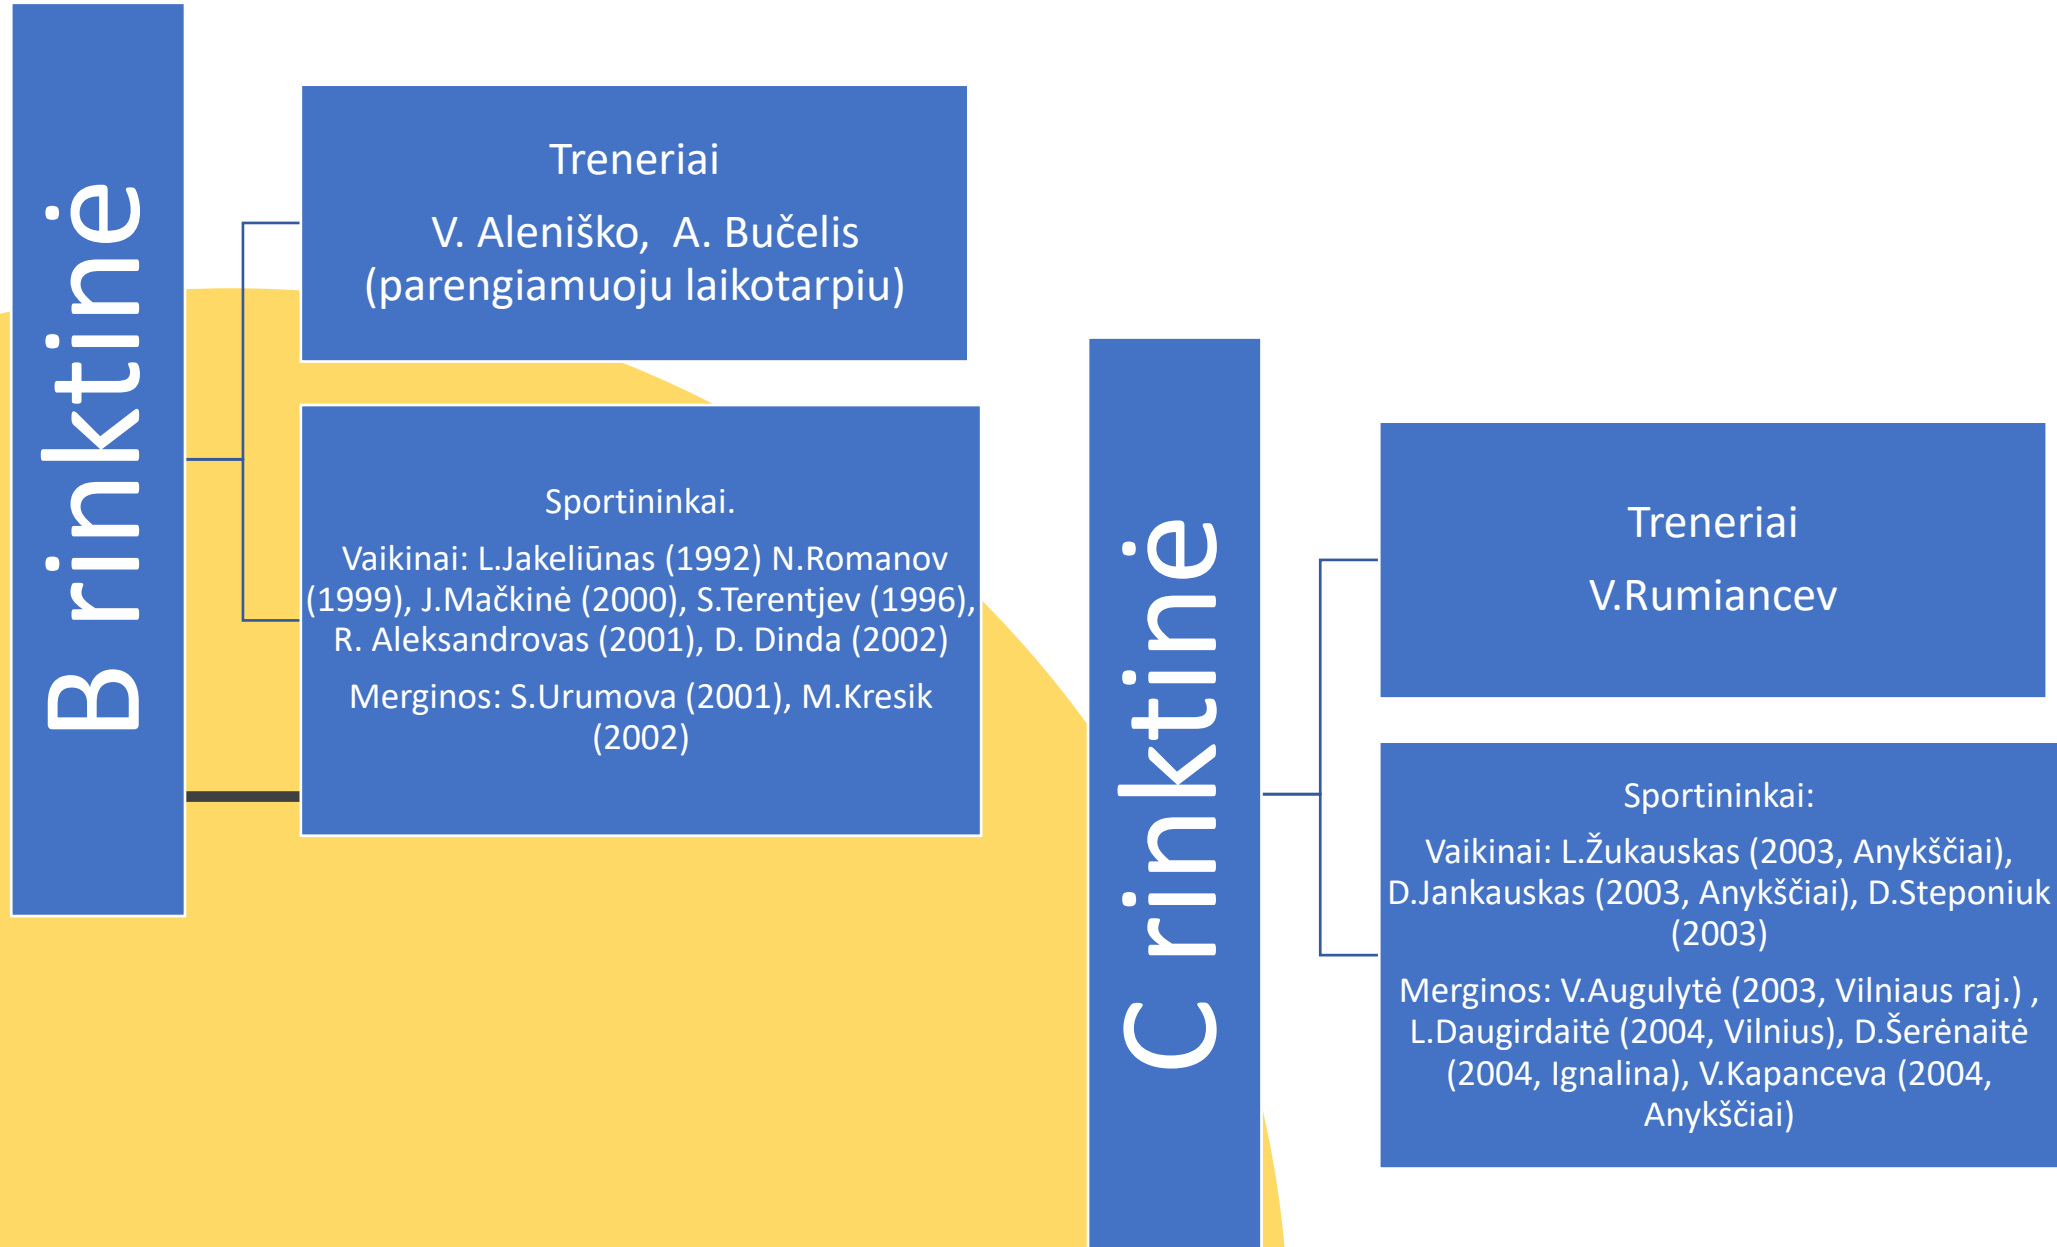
B rinktinė

Treneriai

V. Aleniško, A. Bučelis (parengiamuoju laikotarpiu)

Sportininkai.

Vaikinai: L.Jakeliūnas (1992) N.Romanov (1999), J.Mačkinė (2000), S.Terentjev (1996), R. Aleksandrovas (2001), D. Dinda (2002)

Merginos: S.Urumova (2001), M.Kresik (2002)

C rinktinė

Treneriai

V.Rumiancev

Sportininkai:

Vaikinai: L.Žukauskas (2003, Anykščiai), D.Jankauskas (2003, Anykščiai), D.Steponiuk (2003)

Merginos: V.Augulytė (2003, Vilniaus raj.) , L.Daugirdaitė (2004, Vilnius), D.Šerėnaitė (2004, Ignalina), V.Kapanceva (2004, Anykščiai)